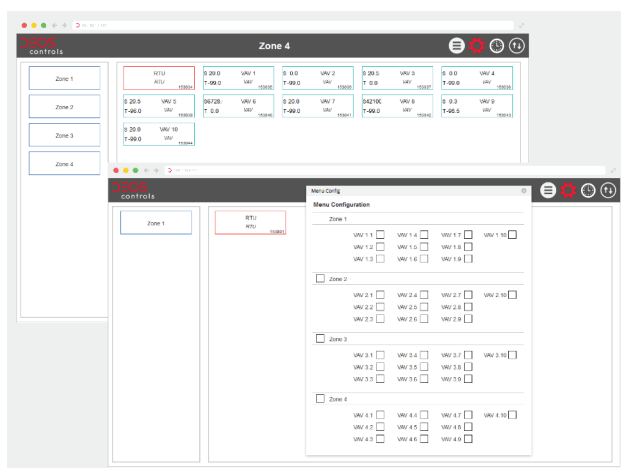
DEOS controls

Zone 4

Zone 1

Zone 2

Zone 3

Zone 4

RTU
RTU
153604

S 29.0 VAV 1
T -99.0 VAV
153605

S 0.0 VAV 2
T -99.0 VAV
153606

S 29.5 VAV 3
T 0.0 VAV
153607

S 0.0 VAV 4
T -99.0 VAV
153608

S 20.5 VAV 5
T -96.0 VAV
153609

86729. VAV 6
T 0.0 VAV
153640

S 20.0 VAV 7
T -99.0 VAV
153641

042100 VAV 8
T -99.0 VAV
153642

S 0.3 VAV 9
T -96.5 VAV
153643

S 29.0 VAV 10
T -99.0 VAV
153644

DEOS controls

Zone 1

RTU
RTU
153601

Menu Config

Menu Configuration

Zone 1

VAV 1.1 VAV 1.4 VAV 1.7 VAV 1.10
VAV 1.2 VAV 1.5 VAV 1.8
VAV 1.3 VAV 1.6 VAV 1.9

Zone 2

VAV 2.1 VAV 2.4 VAV 2.7 VAV 2.10
VAV 2.2 VAV 2.5 VAV 2.8
VAV 2.3 VAV 2.6 VAV 2.9

Zone 3

VAV 3.1 VAV 3.4 VAV 3.7 VAV 3.10
VAV 3.2 VAV 3.5 VAV 3.8
VAV 3.3 VAV 3.6 VAV 3.9

Zone 4

VAV 4.1 VAV 4.4 VAV 4.7 VAV 4.10
VAV 4.2 VAV 4.5 VAV 4.8
VAV 4.3 VAV 4.6 VAV 4.9